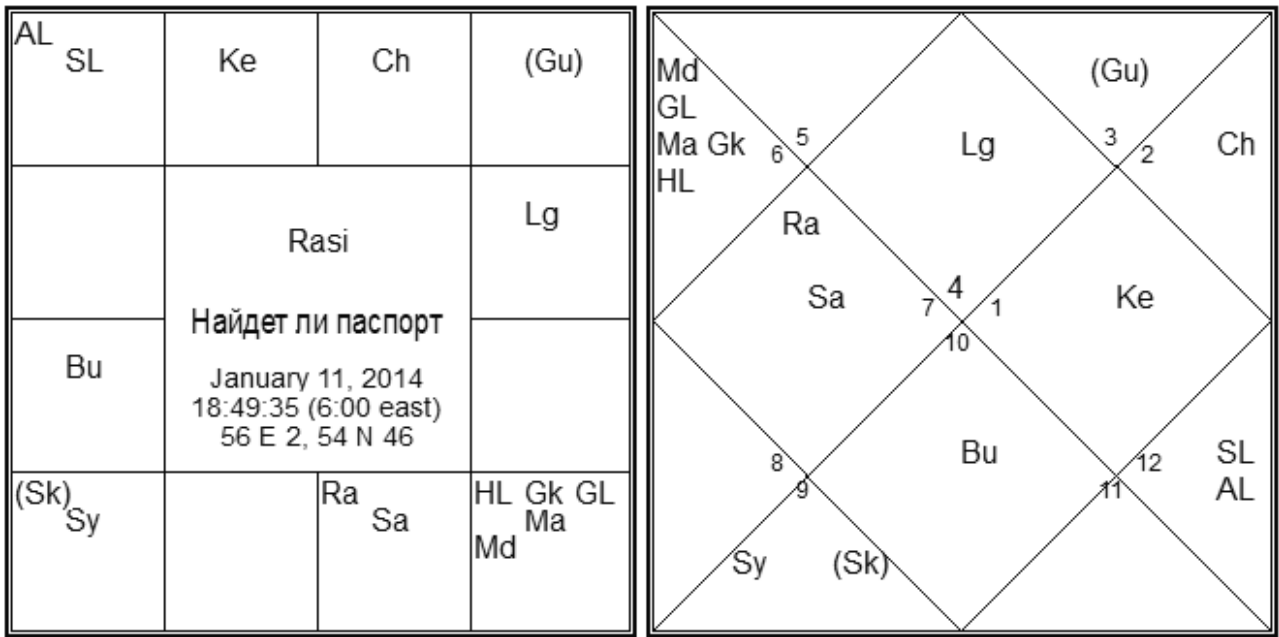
AL
SL

Ke

Ch

(Gu)

Lg

Rasi

Найдет ли паспорт

January 11, 2014
18:49:35 (6:00 east)
56 E 2, 54 N 46

Bu

(Sk)
Sy

Ra
Sa

HL Gk GL
Ma
Md

Md
GL
Ma Gk
HL

(Gu)

6 5

Lg

3 2

Ch

Ra

Sa

7 4 1
10

Ke

Bu

8
9

12
11

SL
AL

Sy (Sk)